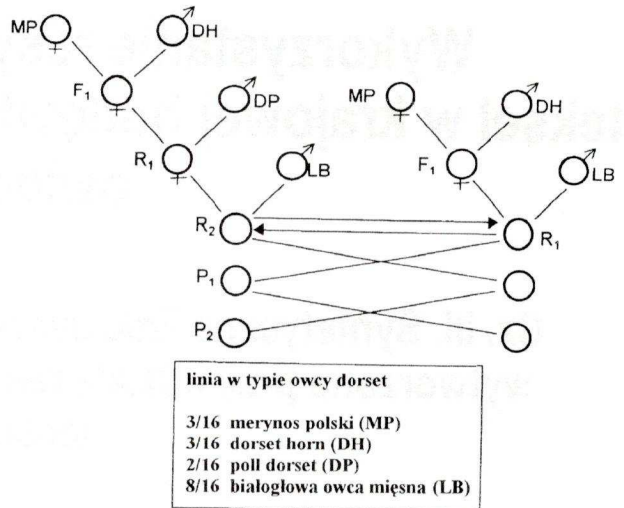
MP ♀ ♂ DH

F$_1$ ♀ ♂ DP

R$_1$ ♀ ♂ LB

MP ♀ ♂ DH

F$_1$ ♀ ♂ LB

R$_2$

R$_1$

P$_1$

P$_2$

linia w typie owcy dorset

3/16 merynos polski (MP)
3/16 dorset horn (DH)
2/16 poll dorset (DP)
8/16 białogłowa owca mięsna (LB)